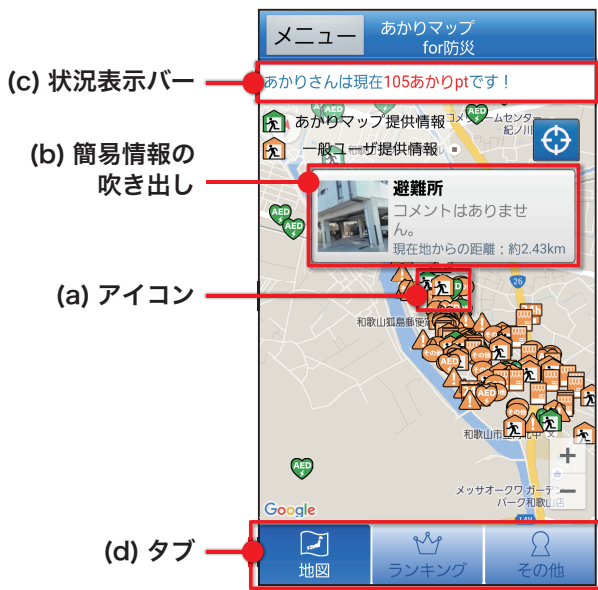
メニュー

あかりマップ for防災

(c) 状況表示バー

あかりさんは現在105あかりptです！

AED

AED

コメントセンター 紀ノ川

あかりマップ提供情報

一般ユーザ提供情報

(b) 簡易情報の吹き出し

AED

AED

避難所

コメントはありません。

現在地からの距離：約2.43km

26

(a) アイコン

和歌山城

和歌山市

AED

AED

Google

メッセオークワ ガーデンパーク和歌山店

+

−

(d) タブ

地図

ランキング

その他